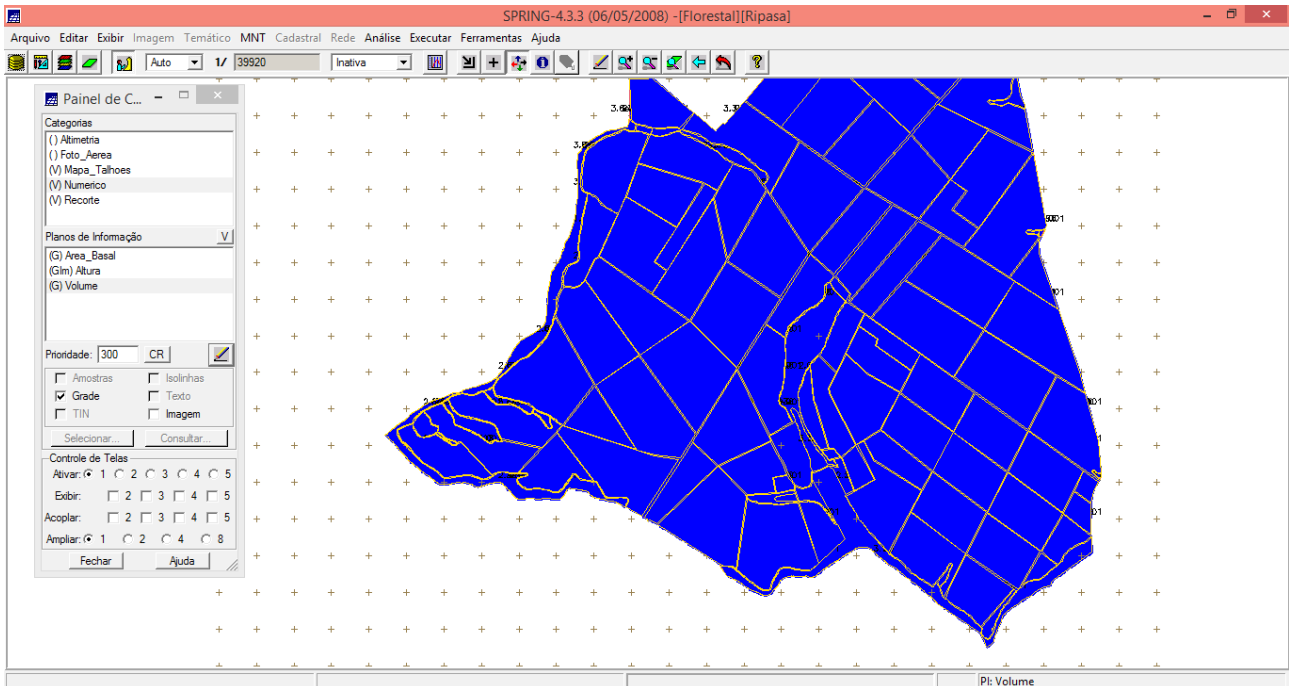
SPRING-4.3.3 (06/05/2008) -[Florestal][Ripasa]

Arquivo Editar Exibir Imagem Temático MNT Cadastral Rede Análise Executar Ferramentas Ajuda

Auto 1/ 39920 Inativa

Painel de C...

Categorias
( ) Altimetria
( ) Foto_Aerea
(V) Mapa_Talhoes
(V) Numerico
(V) Recorte

Planos de Informação V
(G) Area_Basal
(Glm) Altura
(G) Volume

Prioridade: 300 CR

Amostras Isolinhas
Grade Texto
TIN Imagem

Selecionar... Consultar...

Controle de Telas
Ativar: 1 2 3 4 5
Exibir: 2 3 4 5
Acoplar: 2 3 4 5
Ampliar: 1 2 4 8

Fechar Ajuda

PI: Volume